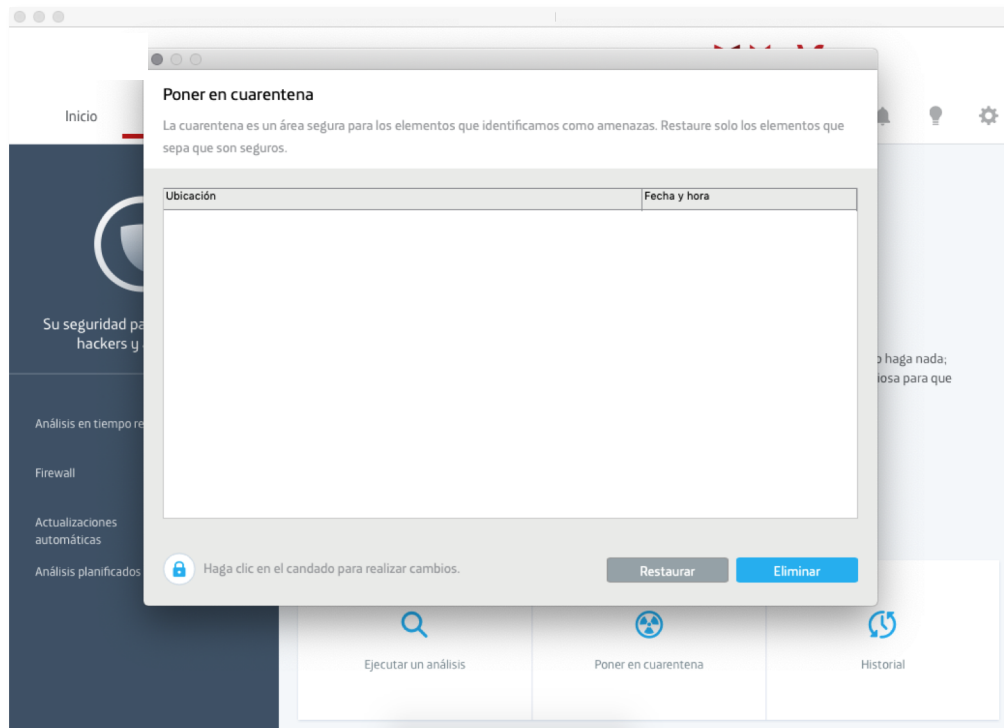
Inicio

Su seguridad pa
hackers y

Análisis en tiempo re

Firewall

Actualizaciones automáticas

Análisis planificados

Poner en cuarentena

La cuarentena es un área segura para los elementos que identificamos como amenazas. Restaure solo los elementos que sepa que son seguros.

| Ubicación | Fecha y hora |
|---|---|

Haga clic en el candado para realizar cambios.

Restaurar

Eliminar

haga nada;
iosa para que

Ejecutar un análisis

Poner en cuarentena

Historial